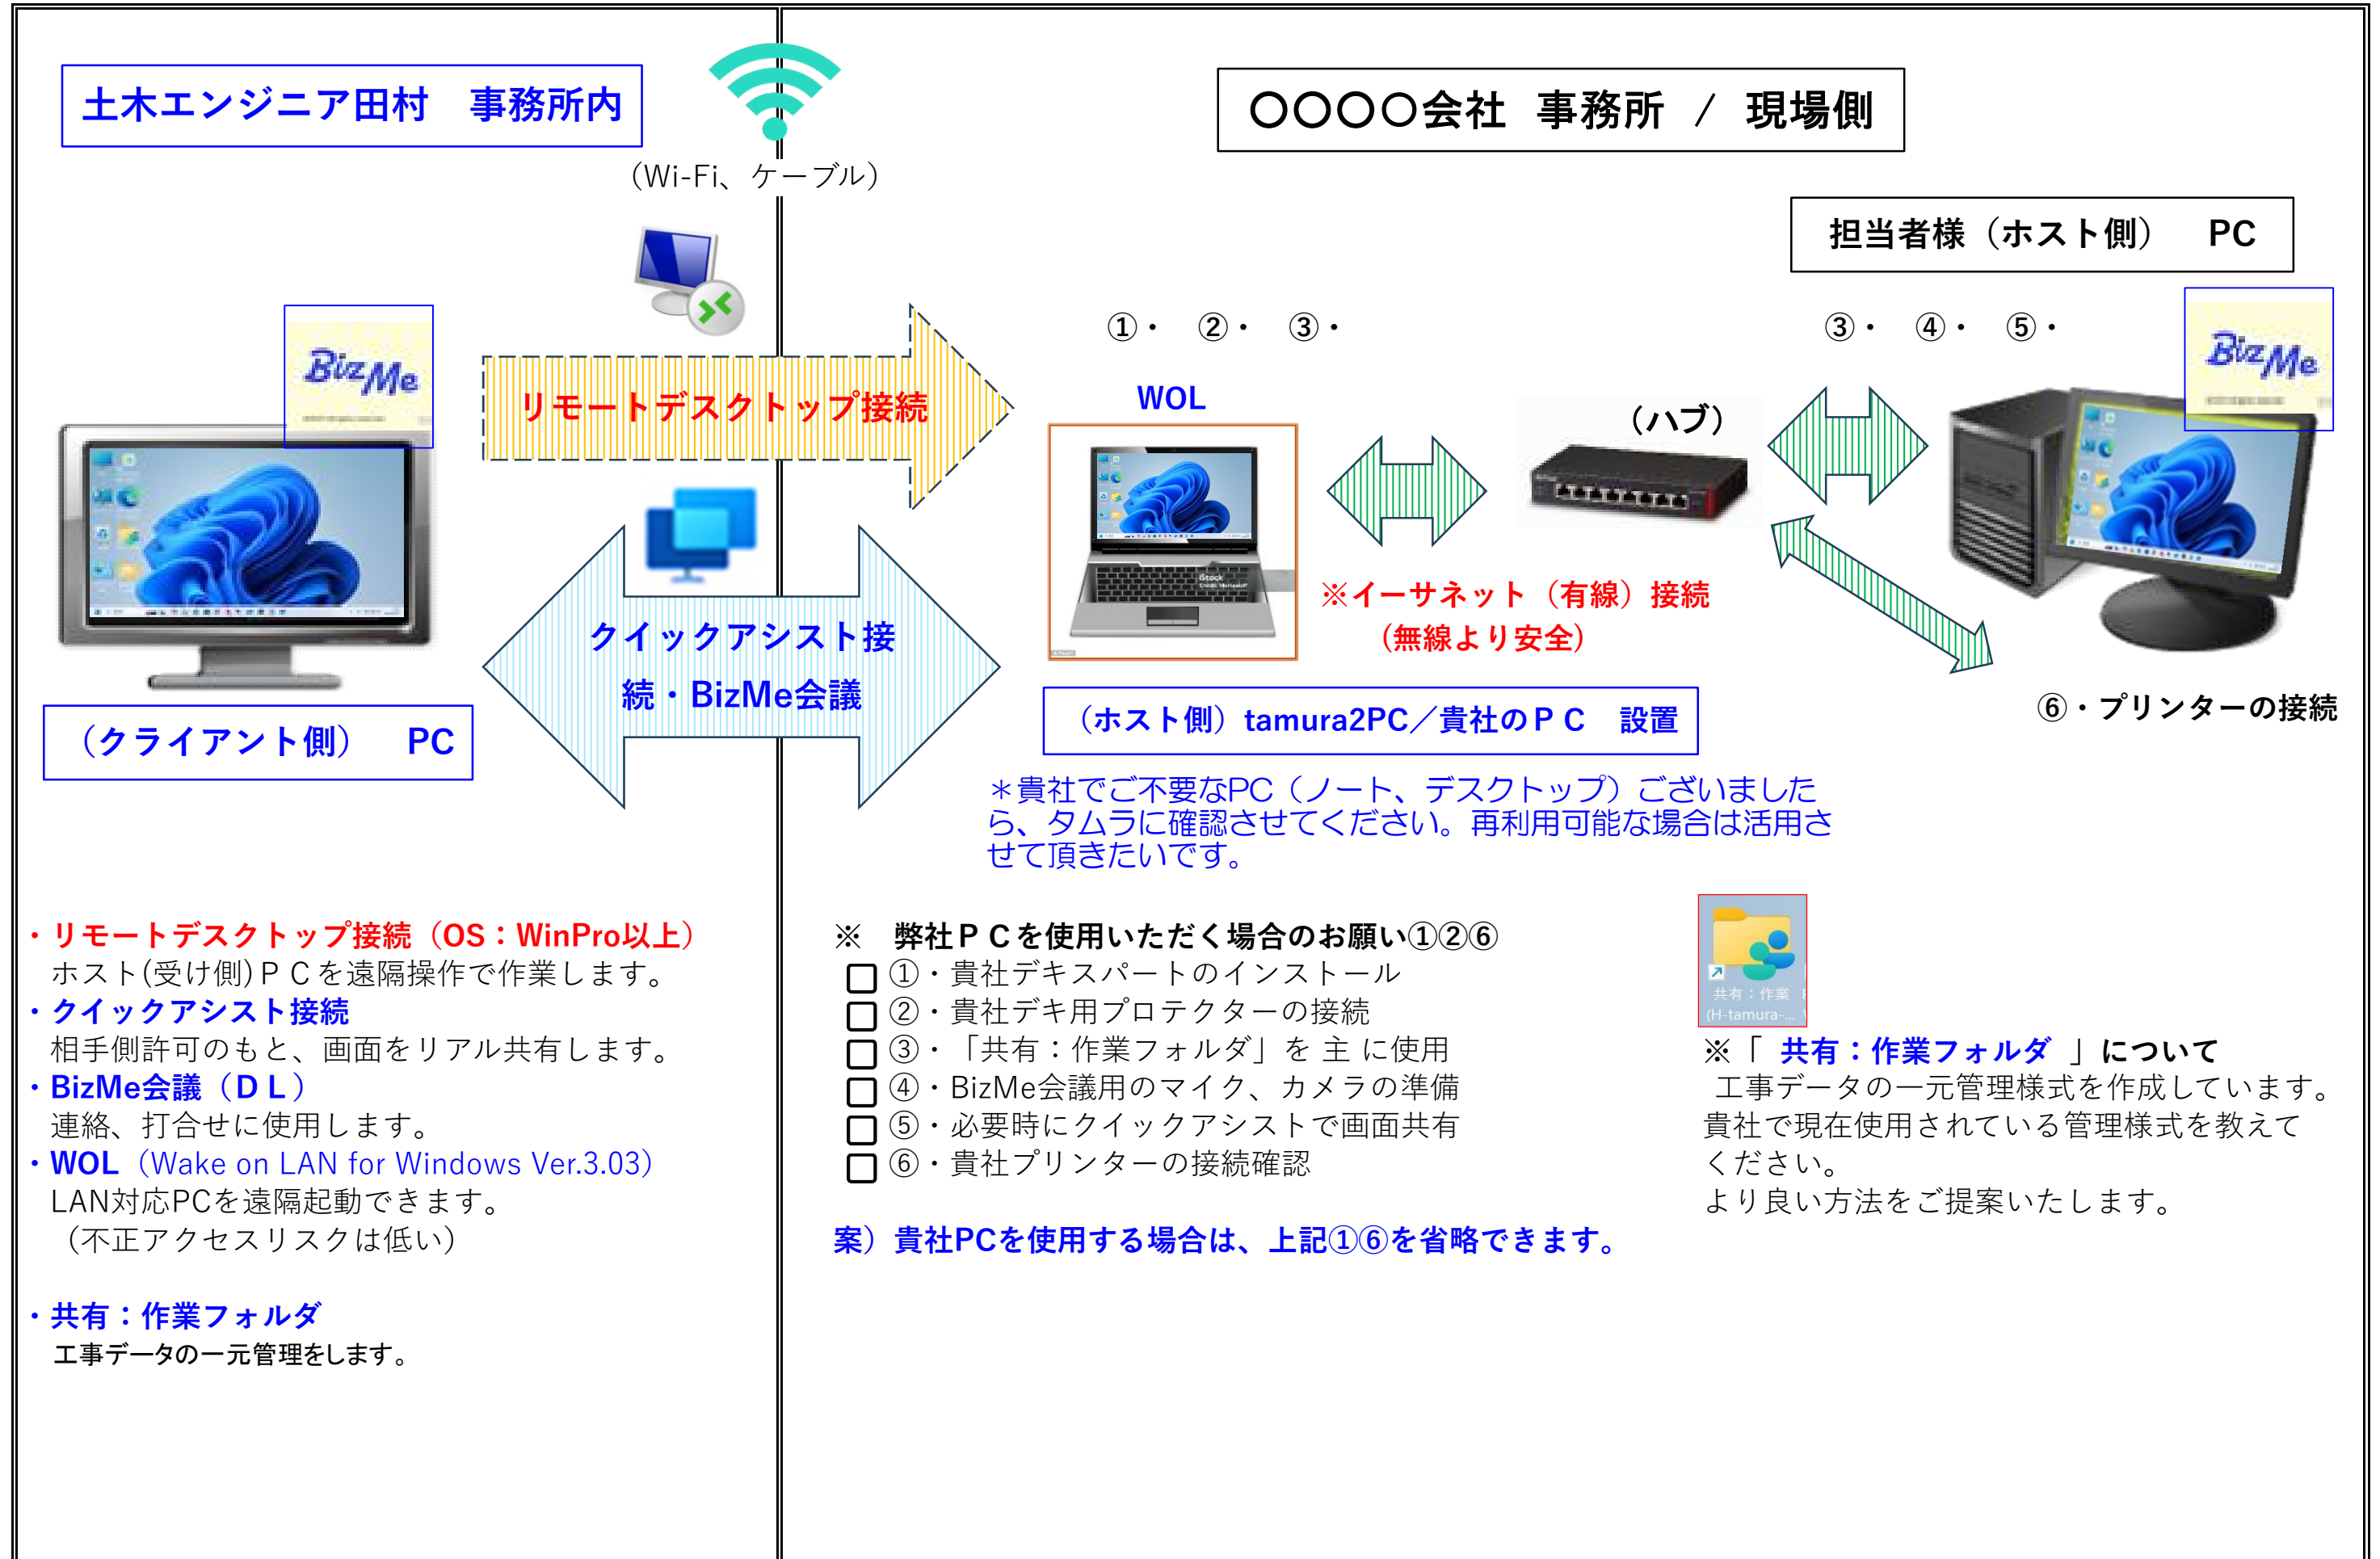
土木エンジニア田村　事務所内

（Wi-Fi、ケーブル）

〇〇〇〇会社　事務所　／　現場側

担当者様（ホスト側）　PC

BizMe

リモートデスクトップ接続

①・　②・　③・

③・　④・　⑤・

BizMe

WOL

（ハブ）

※イーサネット（有線）接続
（無線より安全）

クイックアシスト接続・BizMe会議

（クライアント側）　PC

（ホスト側）tamura2PC／貴社のＰＣ　設置

⑥・プリンターの接続

＊貴社でご不要なPC（ノート、デスクトップ）ございましたら、タムラに確認させてください。再利用可能な場合は活用させて頂きたいです。

・リモートデスクトップ接続（OS：WinPro以上）
ホスト(受け側)ＰＣを遠隔操作で作業します。
・クイックアシスト接続
相手側許可のもと、画面をリアル共有します。
・BizMe会議（ＤＬ）
連絡、打合せに使用します。
・WOL（Wake on LAN for Windows Ver.3.03）
LAN対応PCを遠隔起動できます。
（不正アクセスリスクは低い）

・共有：作業フォルダ
工事データの一元管理をします。

※　弊社ＰＣを使用いただく場合のお願い①②⑥
□ ①・貴社デキスパートのインストール
□ ②・貴社デキ用プロテクターの接続
□ ③・「共有：作業フォルダ」を 主 に使用
□ ④・BizMe会議用のマイク、カメラの準備
□ ⑤・必要時にクイックアシストで画面共有
□ ⑥・貴社プリンターの接続確認

案）貴社PCを使用する場合は、上記①⑥を省略できます。

共有：作業
(H-tamura-...

※「 共有：作業フォルダ 」について
工事データの一元管理様式を作成しています。
貴社で現在使用されている管理様式を教えてください。
より良い方法をご提案いたします。